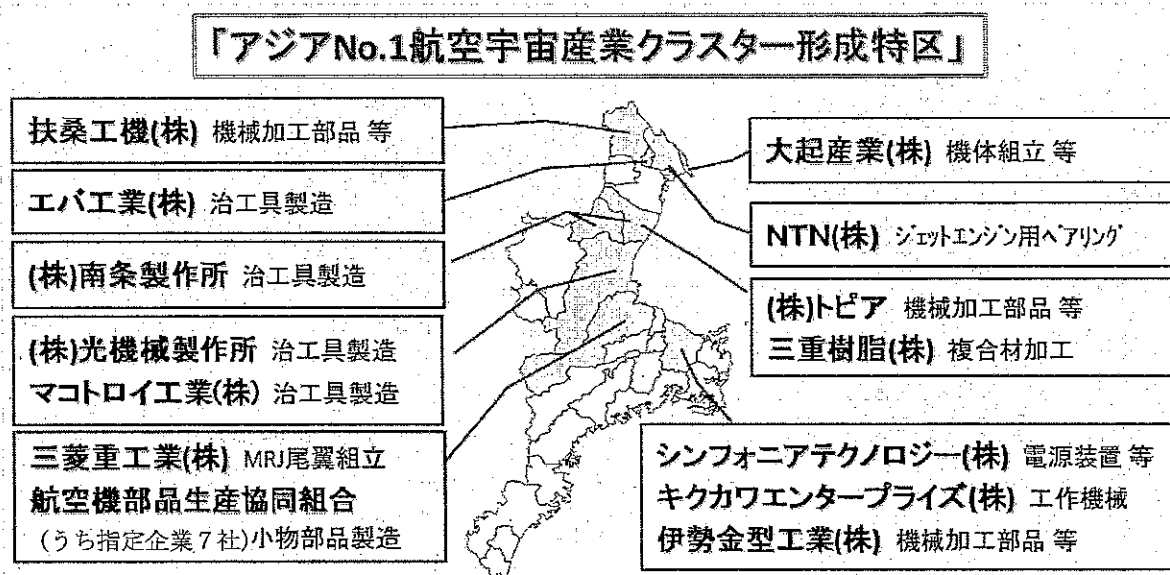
「アジアNo.1航空宇宙産業クラスター形成特区」

扶桑工機(株) 機械加工部品 等

エバ工業(株) 治工具製造

(株)南条製作所 治工具製造

(株)光機械製作所 治工具製造
マコトロイ工業(株) 治工具製造

三菱重工業(株) MRJ尾翼組立
航空機部品生産協同組合
(うち指定企業7社)小物部品製造

大起産業(株) 機体組立 等

NTN(株) ジェットエンジン用ベアリング

(株)トピア 機械加工部品 等
三重樹脂(株) 複合材加工

シンフォニアテクノロジー(株) 電源装置 等
キクカワエンタープライズ(株) 工作機械
伊勢金型工業(株) 機械加工部品 等